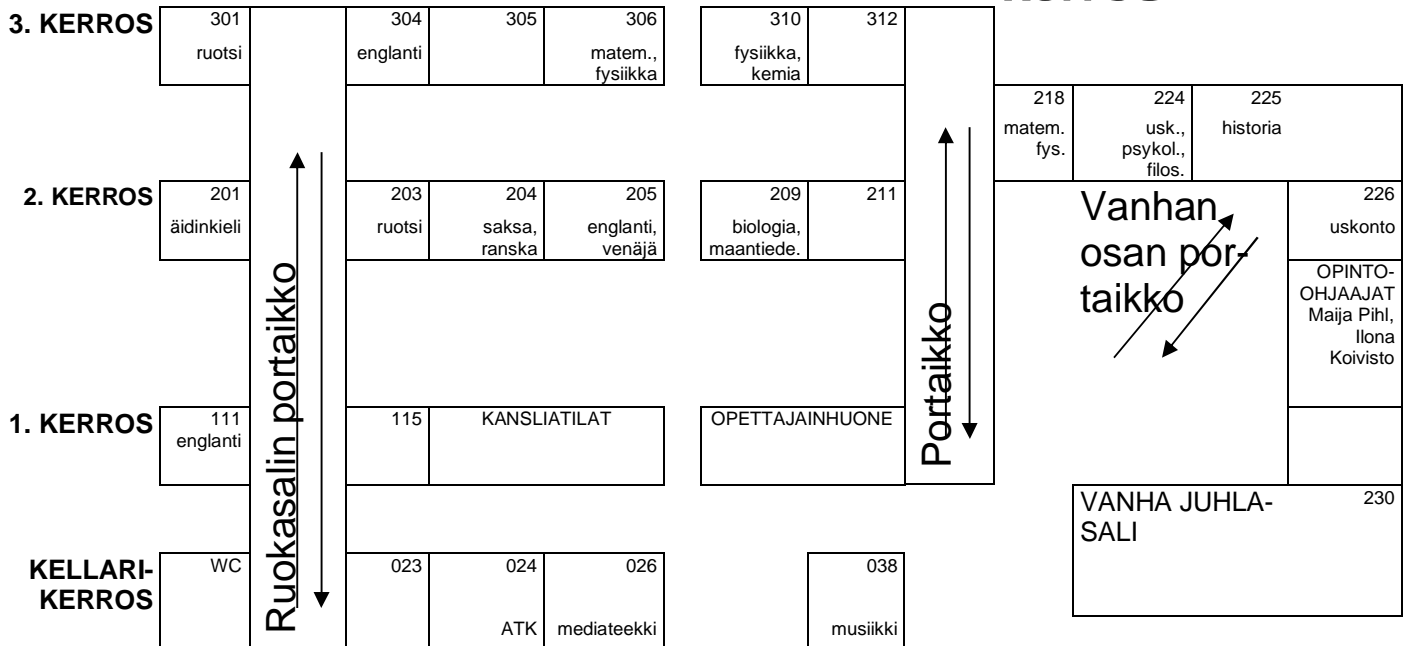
3. KERROS

| 301 ruotsi | | 304 englanti | 305 | 306 matem., fysiikka | | 310 fysiikka, kemia | 312 |
|---|---|---|---|---|---|---|---|

| 218 matem. fys. | 224 usk., psykol., filos. | 225 historia |
|---|---|---|

2. KERROS

| 201 äidinkieli | | 203 ruotsi | 204 saksa, ranska | 205 englanti, venäjä | | 209 biologia, maantiede. | 211 |
|---|---|---|---|---|---|---|---|

Vanhan osan portaikko

226 uskonto

OPINTO-OHJAAJAT Maija Pihl, Ilona Koivisto

Ruokasalin portaikko

Portaikko

1. KERROS

| 111 englanti | | 115 | KANSLIATILAT | | OPETTAJAINHUONE |
|---|---|---|---|---|---|

VANHA JUHLASALI 230

KELLARIKERROS

| WC | | 023 | 024 ATK | 026 mediateekki | | 038 musiikki |
|---|---|---|---|---|---|---|